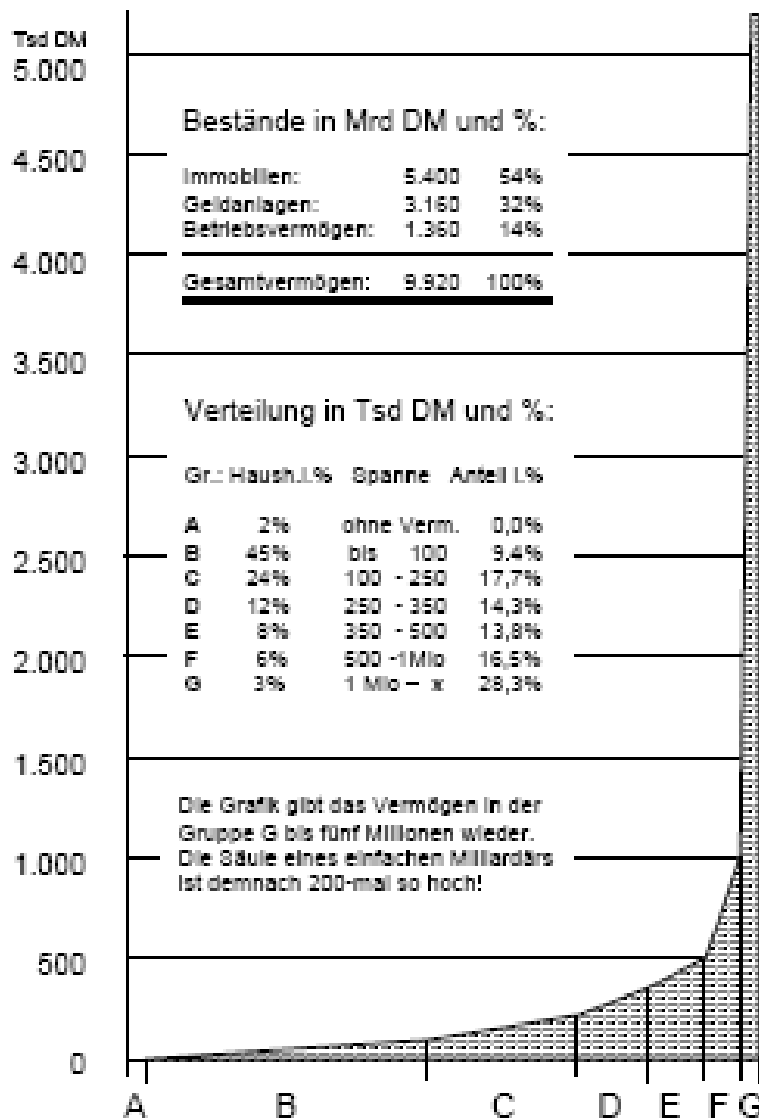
Tsd DM
5.000
4.500
4.000
3.500
3.000
2.500
2.000
1.500
1.000
500
0

Bestände in Mrd DM und %:

| | | |
|---|---|---|
| Immobilien: | 5.400 | 54% |
| Geldanlagen: | 3.160 | 32% |
| Betriebsvermögen: | 1.360 | 14% |
| Gesamtvermögen: | 9.920 | 100% |

Verteilung in Tsd DM und %:

| Gr.: | Haush.i.% | Spanne | Anteil i.% |
|---|---|---|---|
| A | 2% | ohne Verm. | 0,0% |
| B | 45% | bis 100 | 9,4% |
| C | 24% | 100 - 250 | 17,7% |
| D | 12% | 250 - 350 | 14,3% |
| E | 8% | 350 - 500 | 13,8% |
| F | 6% | 500 -1Mio | 16,5% |
| G | 3% | 1 Mio – x | 28,3% |

Die Grafik gibt das Vermögen in der Gruppe G bis fünf Millionen wieder. Die Säule eines einfachen Milliardärs ist demnach 200-mal so hoch!

A B C D E F G